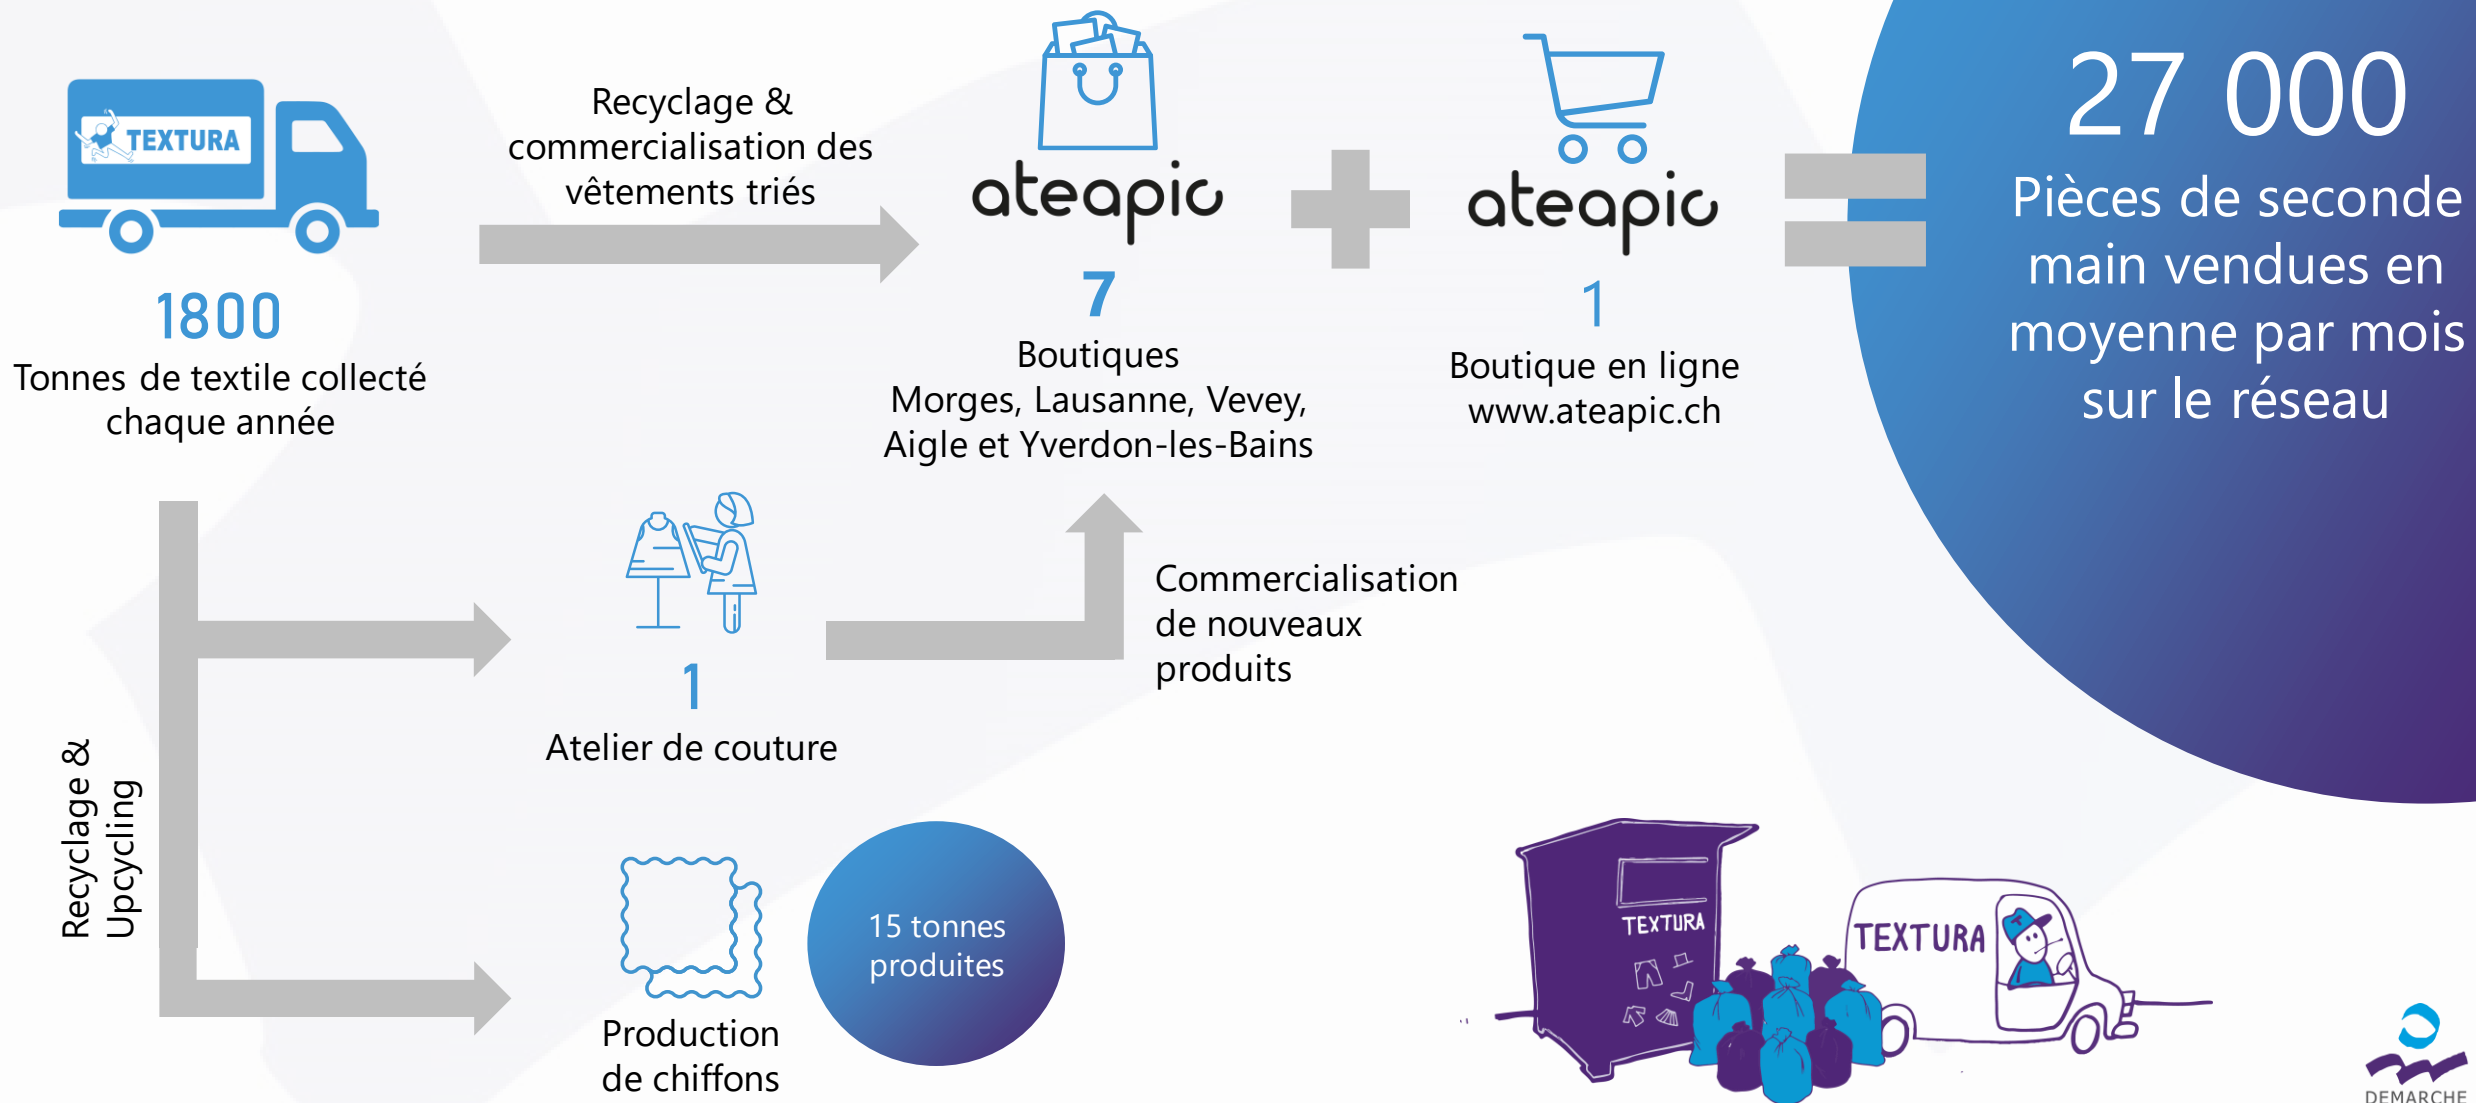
TEXTURA

1800
Tonnes de textile collecté chaque année

Recyclage & commercialisation des vêtements triés

ateapic
7
Boutiques
Morges, Lausanne, Vevey, Aigle et Yverdon-les-Bains

ateapic
1
Boutique en ligne
www.ateapic.ch

27 000
Pièces de seconde main vendues en moyenne par mois sur le réseau

Recyclage & Upcycling

1
Atelier de couture

Commercialisation de nouveaux produits

Production de chiffons

15 tonnes produites

TEXTURA

TEXTURA

DEMARCHE